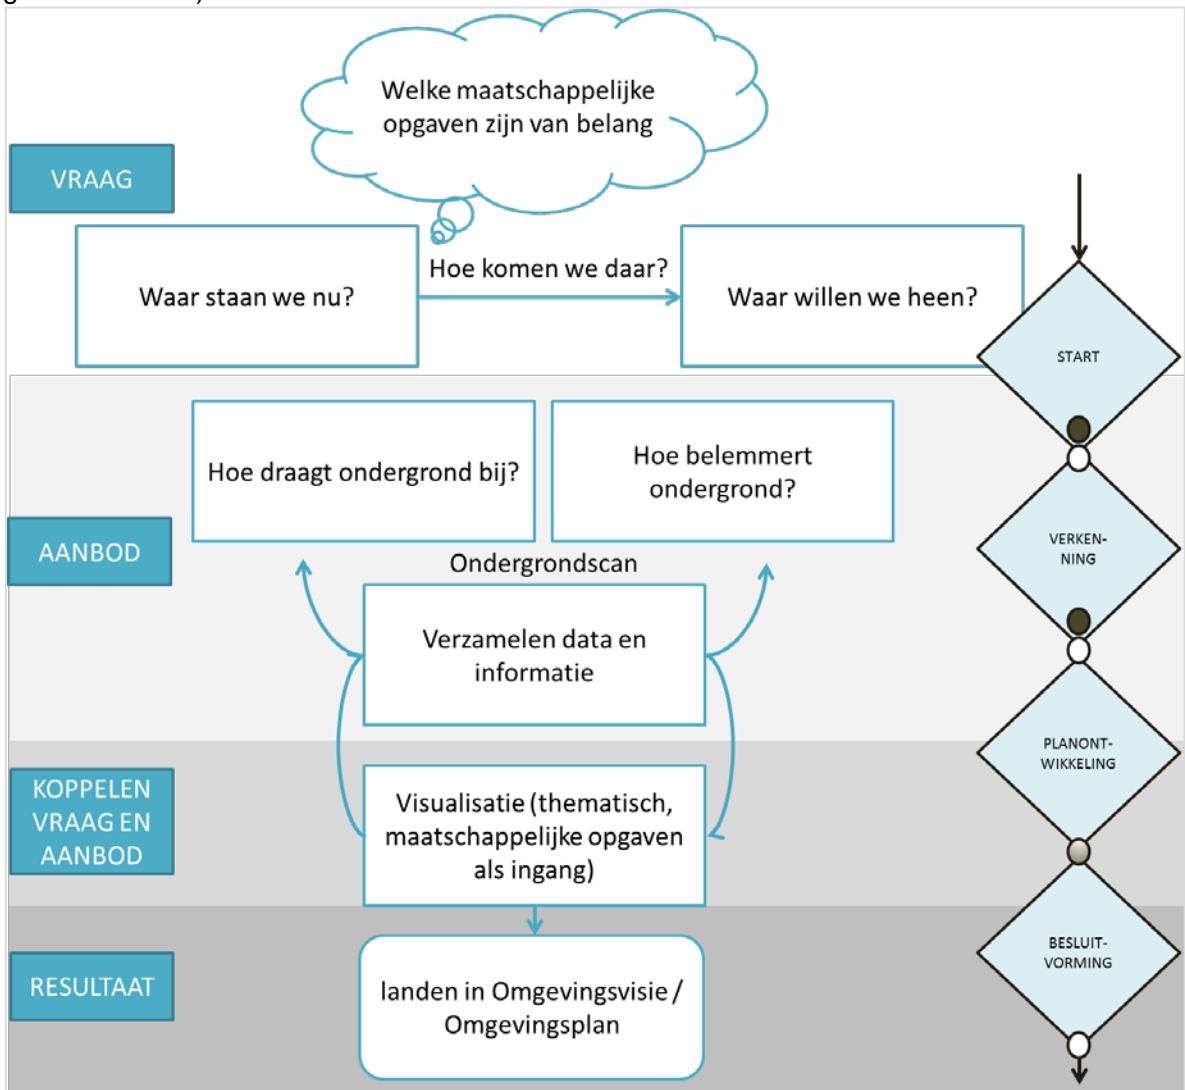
Welke maatschappelijke opgaven zijn van belang

VRAAG

Waar staan we nu?

Hoe komen we daar?

Waar willen we heen?

START

Hoe draagt ondergrond bij?

Hoe belemmert ondergrond?

AANBOD

VERKENNING

Ondergrondscan

Verzamelen data en informatie

PLANONTWIKKELING

KOPPELEN VRAAG EN AANBOD

Visualisatie (thematisch, maatschappelijke opgaven als ingang)

BESLUITVORMING

RESULTAAT

landen in Omgevingsvisie / Omgevingsplan